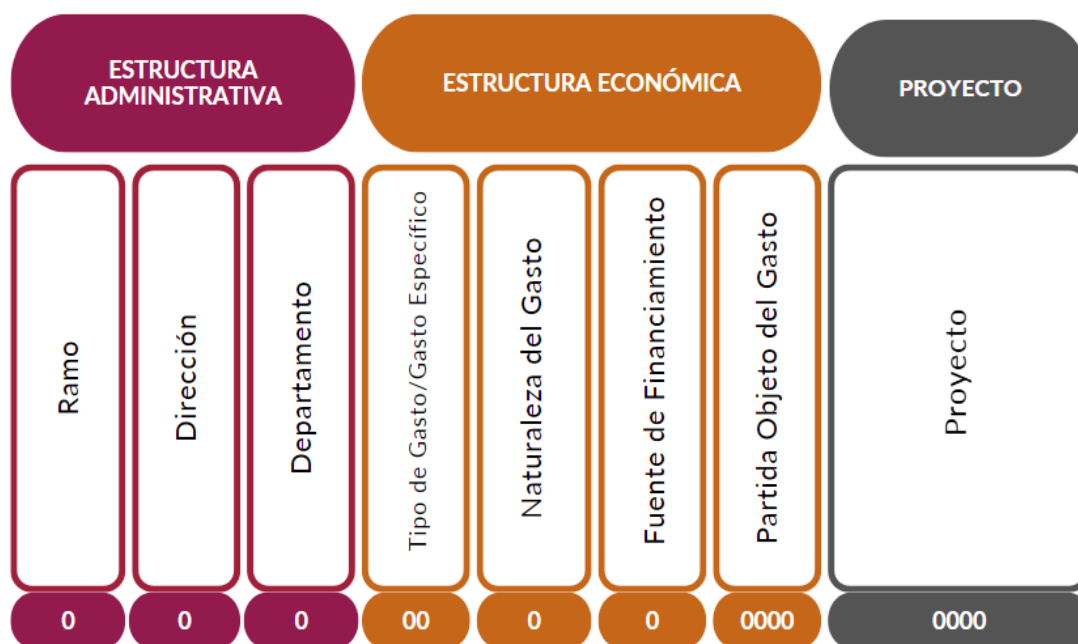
ESTRUCTURA ADMINISTRATIVA

ESTRUCTURA ECONÓMICA

PROYECTO

Ramo

Dirección

Departamento

Tipo de Gasto/Gasto Específico

Naturaleza del Gasto

Fuente de Financiamiento

Partida Objeto del Gasto

Proyecto

0

0

0

00

0

0

0000

0000